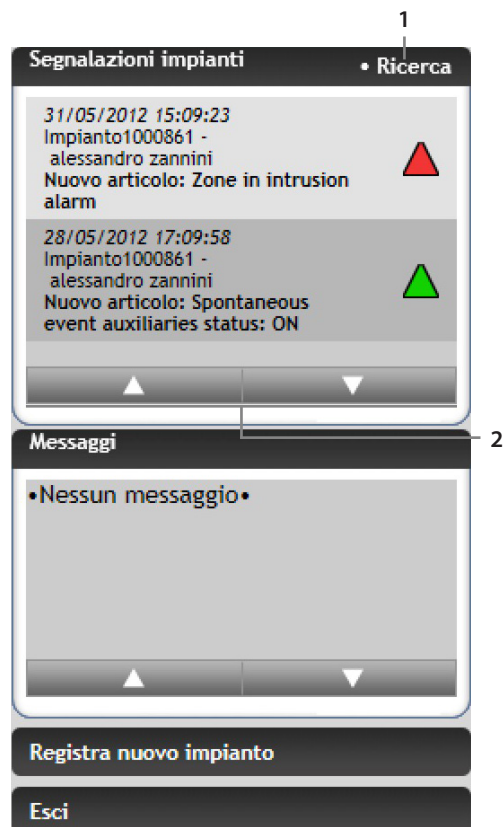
1

Segnalazioni impianti • Ricerca

31/05/2012 15:09:23
Impianto1000861 - alessandro zannini
Nuovo articolo: Zone in intrusion alarm

28/05/2012 17:09:58
Impianto1000861 - alessandro zannini
Nuovo articolo: Spontaneous event auxiliaries status: ON

2

Messaggi

•Nessun messaggio•

Registra nuovo impianto

Esci